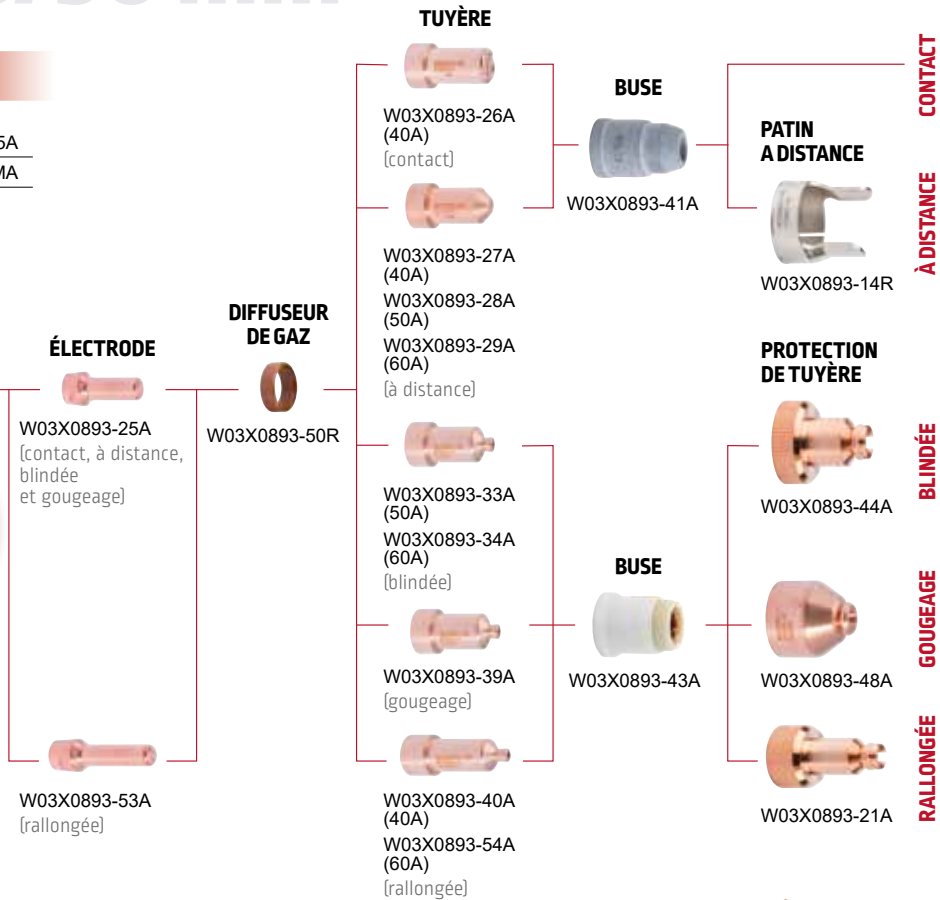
5A
MA

ÉLECTRODE

W03X0893-25A
(contact, à distance, blindée et gougeage)

W03X0893-53A
(rallongée)

DIFFUSEUR DE GAZ

W03X0893-50R

TUYÈRE

W03X0893-26A
(40A)
(contact)

W03X0893-27A
(40A)
W03X0893-28A
(50A)
W03X0893-29A
(60A)
(à distance)

W03X0893-33A
(50A)
W03X0893-34A
(60A)
(blindée)

W03X0893-39A
(gougeage)

W03X0893-40A
(40A)
W03X0893-54A
(60A)
(rallongée)

BUSE

W03X0893-41A

BUSE

W03X0893-43A

PATIN A DISTANCE

W03X0893-14R

PROTECTION DE TUYÈRE

W03X0893-44A

W03X0893-48A

W03X0893-21A

CONTACT

À DISTANCE

BLINDÉE

GOUGEAGE

RALLONGÉE